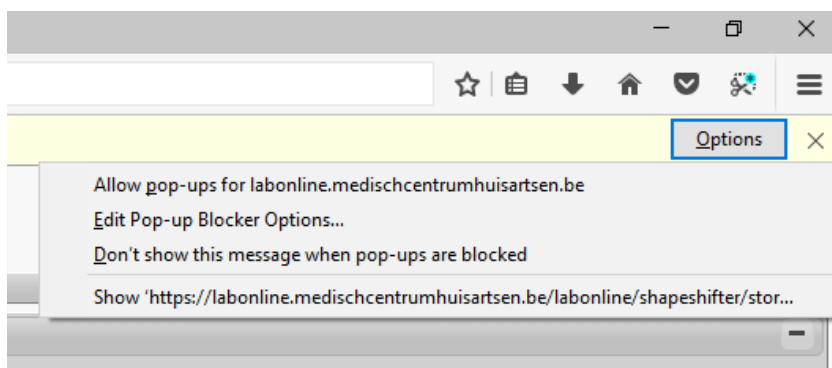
Options

Allow pop-ups for labonline.medischcentrumhuisartsen.be

Edit Pop-up Blocker Options...

Don't show this message when pop-ups are blocked

Show 'https://labonline.medischcentrumhuisartsen.be/labonline/shapeshifter/stor...